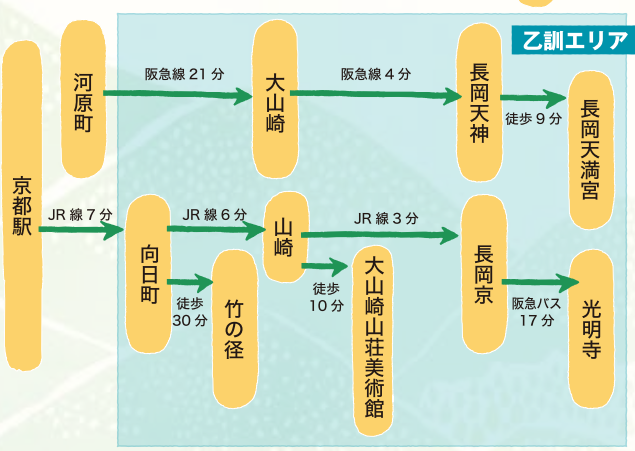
乙訓エリア

京都駅

河原町

阪急線 21 分

大山崎

阪急線 4 分

長岡天神

徒歩 9 分

長岡天満宮

JR 線 7 分

向日町

JR 線 6 分

山崎

JR 線 3 分

長岡京

徒歩 30 分

竹の径

徒歩 10 分

大山崎山荘美術館

阪急バス 17 分

光明寺